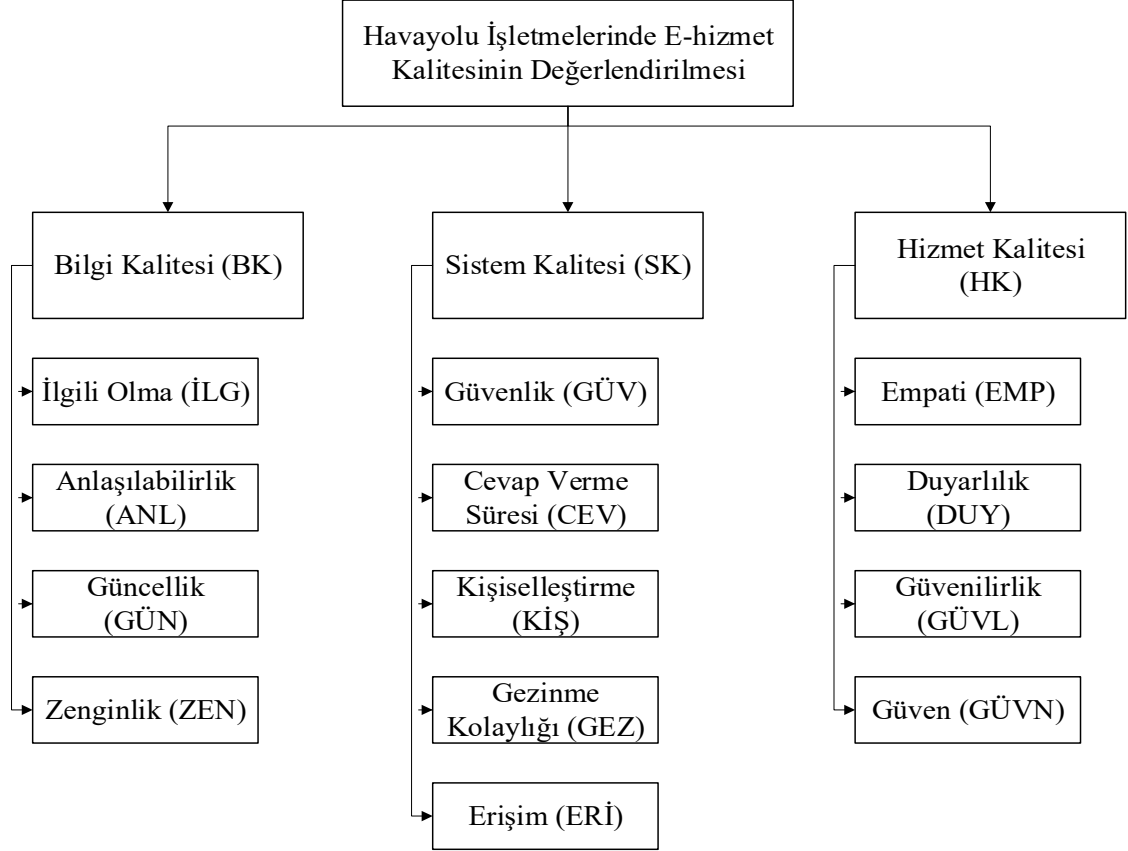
Havayolu İşletmelerinde E-hizmet Kalitesinin Değerlendirilmesi

Bilgi Kalitesi (BK)

İlgili Olma (İLG)

Anlaşılabilirlik (ANL)

Güncellik (GÜN)

Zenginlik (ZEN)

Sistem Kalitesi (SK)

Güvenlik (GÜV)

Cevap Verme Süresi (CEV)

Kişiselleştirme (KİŞ)

Gezinme Kolaylığı (GEZ)

Erişim (ERİ)

Hizmet Kalitesi (HK)

Empati (EMP)

Duyarlılık (DUY)

Güvenilirlik (GÜVL)

Güven (GÜVN)